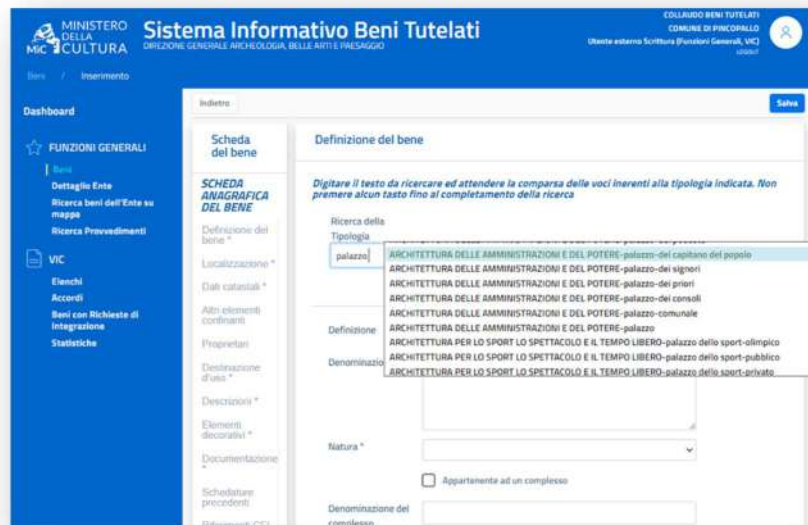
MINISTERO DELLA CULTURA MiC

Sistema Informativo Beni Tutelati
DIREZIONE GENERALE ARCHEOLOGIA, BELLE ARTI E PAESAGGIO

COLLAUDO BENI TUTELATI
COMUNE DI PINCOPALLO
Utente esterno Scrittura (Funzioni Generali, VIC)
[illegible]

Beni / Inserimento

Dashboard

FUNZIONI GENERALI
Beni
Dettaglio Ente
Ricerca beni dell'Ente su mappa
Ricerca Provvedimenti

VIC
Elenchi
Accordi
Beni con Richieste di Integrazione
Statistiche

Indietro

Salva

Scheda del bene

SCHEDA ANAGRAFICA DEL BENE
Definizione del bene *
Localizzazione *
Dati catastali *
Altri elementi confinanti
Proprietari
Destinazione d'uso *
Descrizioni *
Elementi decorativi *
Documentazione
Schedature precedenti
Riferimenti CGI

Definizione del bene

Digitare il testo da ricercare ed attendere la comparsa delle voci inerenti alla tipologia indicata. Non premere alcun tasto fino al completamento della ricerca

Ricerca della Tipologia
palazzo

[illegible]
ARCHITETTURA DELLE AMMINISTRAZIONI E DEL POTERE-palazzo-del capitano del popolo
ARCHITETTURA DELLE AMMINISTRAZIONI E DEL POTERE-palazzo-dei signori
ARCHITETTURA DELLE AMMINISTRAZIONI E DEL POTERE-palazzo-dei priori
ARCHITETTURA DELLE AMMINISTRAZIONI E DEL POTERE-palazzo-dei consoli
ARCHITETTURA DELLE AMMINISTRAZIONI E DEL POTERE-palazzo-comunale
ARCHITETTURA DELLE AMMINISTRAZIONI E DEL POTERE-palazzo
ARCHITETTURA PER LO SPORT LO SPETTACOLO E IL TEMPO LIBERO-palazzo dello sport-olimpico
ARCHITETTURA PER LO SPORT LO SPETTACOLO E IL TEMPO LIBERO-palazzo dello sport-pubblico
ARCHITETTURA PER LO SPORT LO SPETTACOLO E IL TEMPO LIBERO-palazzo dello sport-privato

Definizione
Denominazio

Natura *

Appartenente ad un complesso

Denominazione del complesso